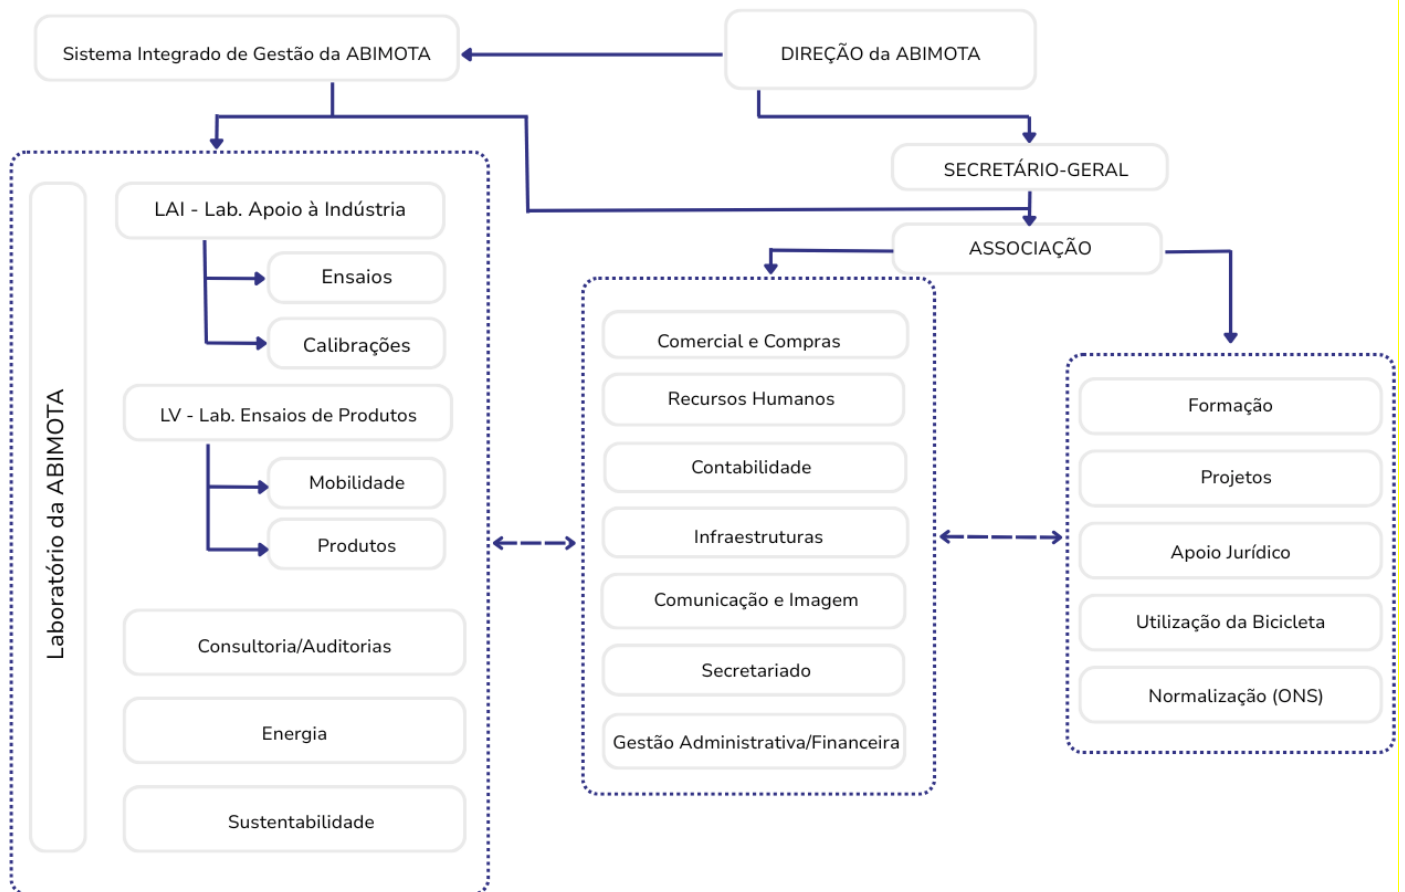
Sistema Integrado de Gestão da ABIMOTA

DIREÇÃO da ABIMOTA

SECRETÁRIO-GERAL

ASSOCIAÇÃO

Laboratório da ABIMOTA

LAI - Lab. Apoio à Indústria

Ensaios

Calibrações

LV - Lab. Ensaios de Produtos

Mobilidade

Produtos

Consultoria/Auditorias

Energia

Sustentabilidade

Comercial e Compras

Recursos Humanos

Contabilidade

Infraestruturas

Comunicação e Imagem

Secretariado

Gestão Administrativa/Financeira

Formação

Projetos

Apoio Jurídico

Utilização da Bicicleta

Normalização (ONS)